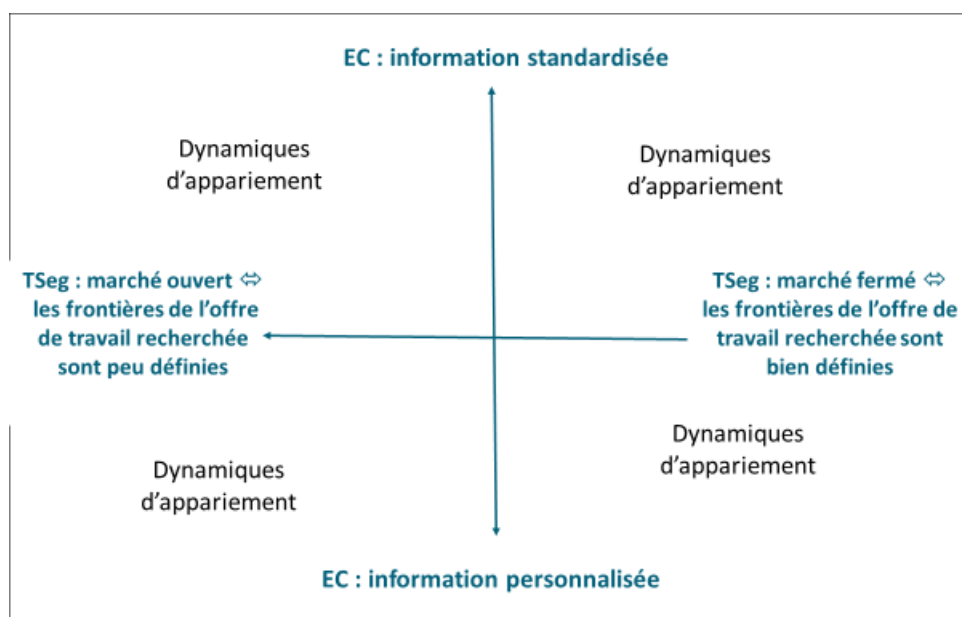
EC : information standardisée

Dynamiques d'appariement

Dynamiques d'appariement

TSeg : marché ouvert ⇔ les frontières de l'offre de travail recherchée sont peu définies

TSeg : marché fermé ⇔ les frontières de l'offre de travail recherchée sont bien définies

Dynamiques d'appariement

Dynamiques d'appariement

EC : information personnalisée